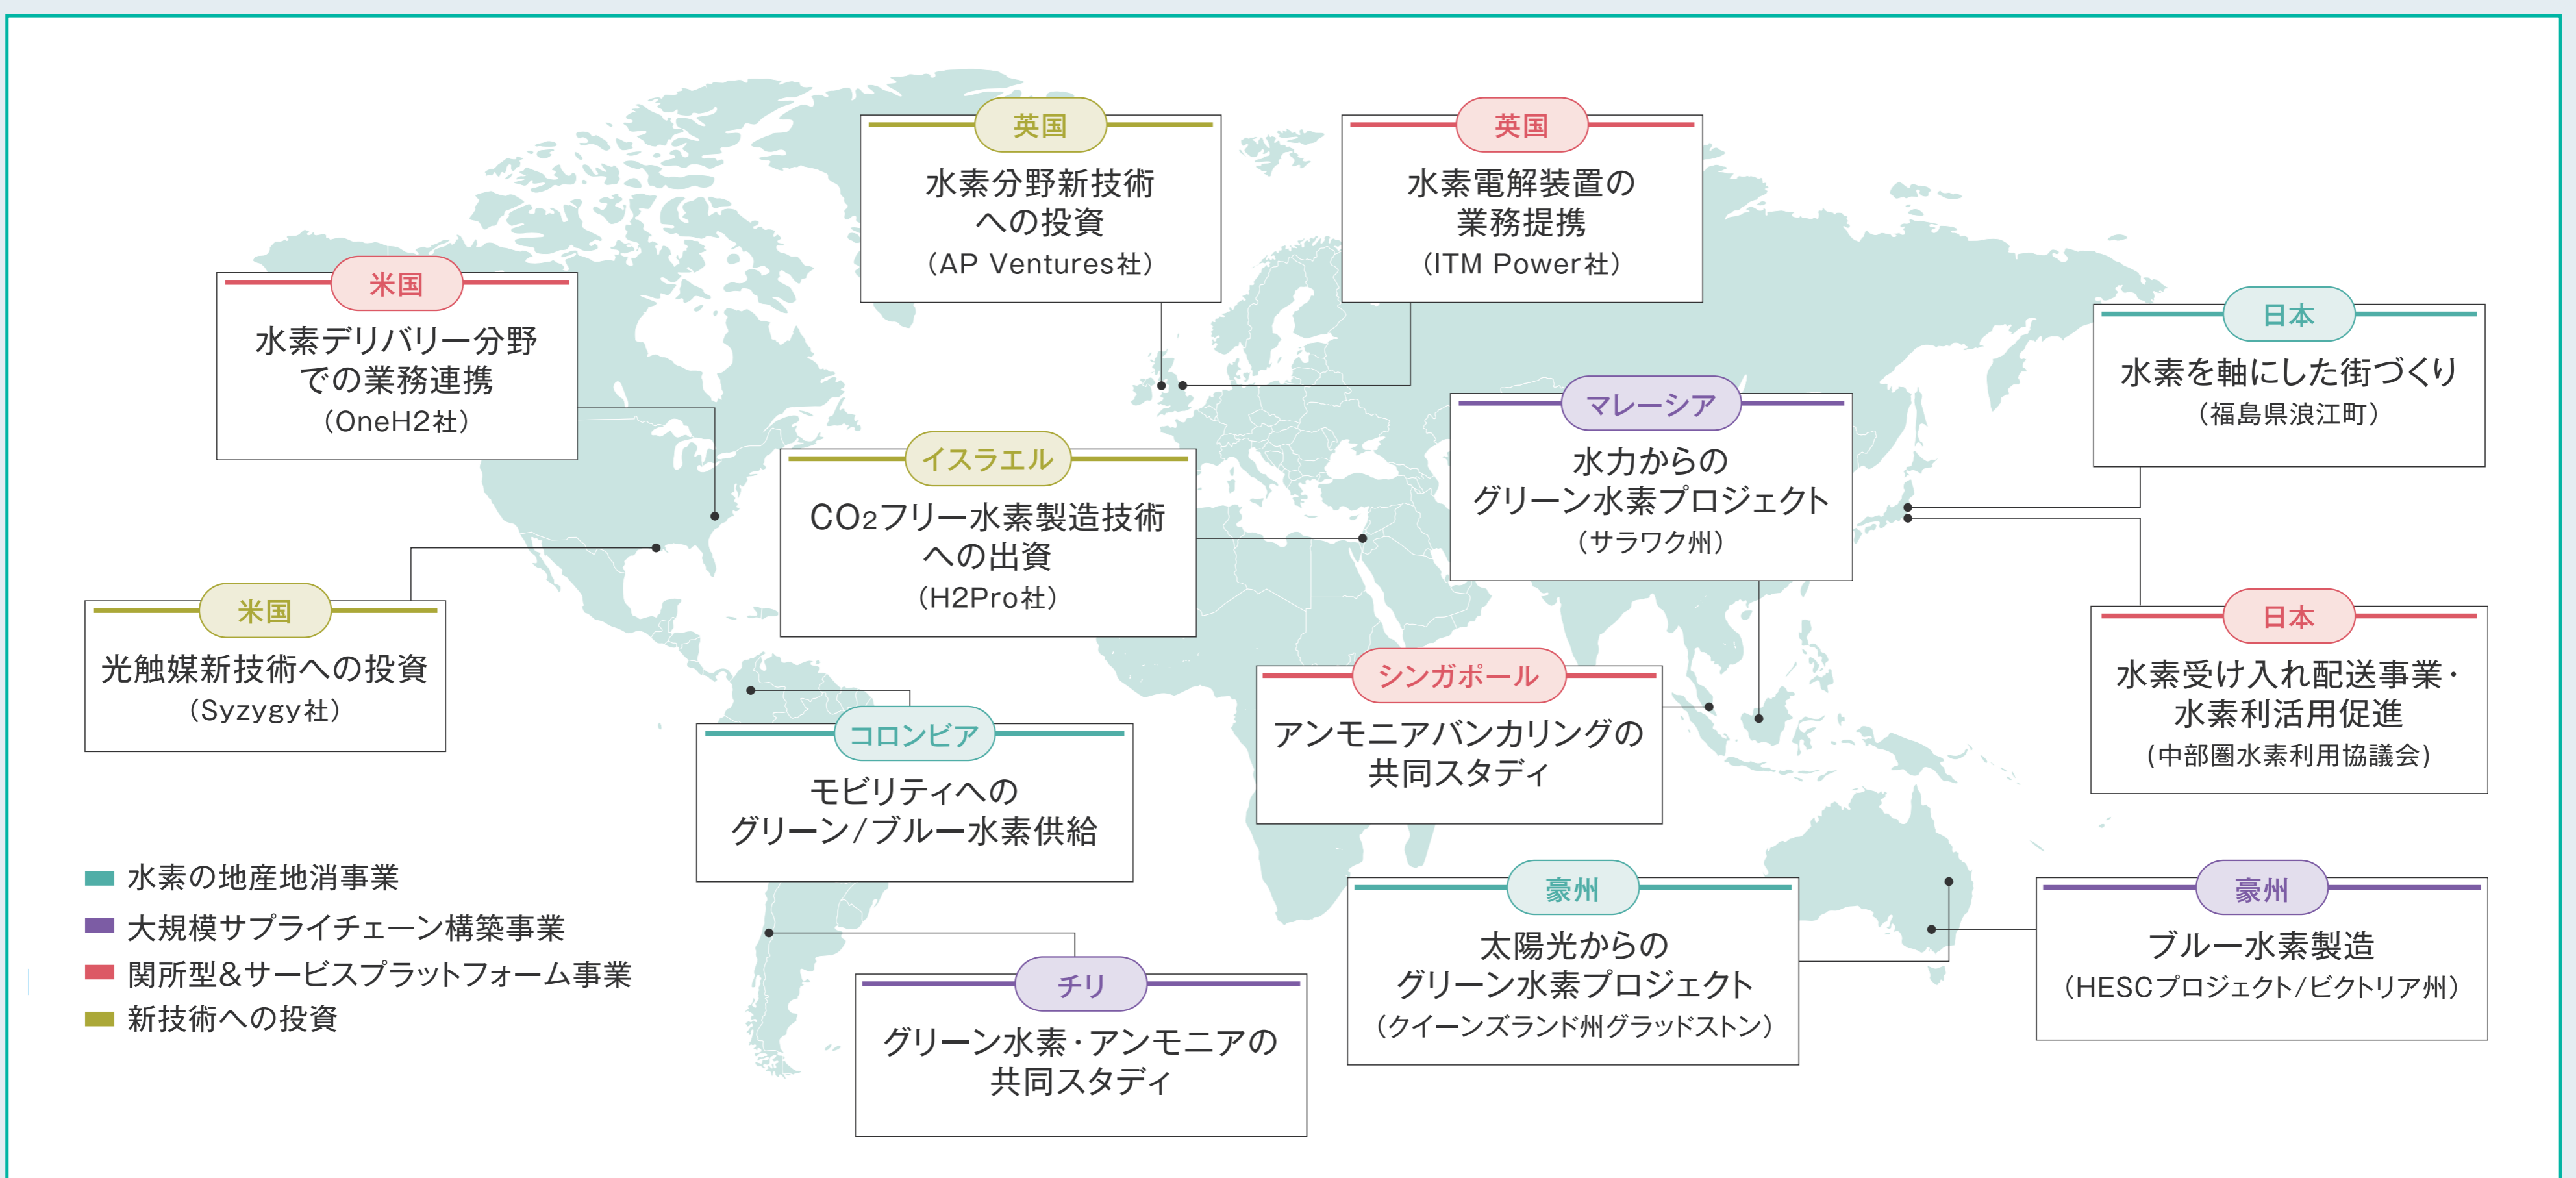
英国
水素分野新技術への投資
（AP Ventures社）

英国
水素電解装置の業務提携
（ITM Power社）

米国
水素デリバリー分野での業務連携
（OneH2社）

日本
水素を軸にした街づくり
（福島県浪江町）

マレーシア
水力からのグリーン水素プロジェクト
（サラワク州）

イスラエル
$CO_2$フリー水素製造技術への出資
（H2Pro社）

米国
光触媒新技術への投資
（Syzygy社）

日本
水素受け入れ配送事業・水素利活用促進
（中部圏水素利用協議会）

シンガポール
アンモニアバンカリングの共同スタディ

コロンビア
モビリティへのグリーン/ブルー水素供給

水素の地産地消事業
大規模サプライチェーン構築事業
関所型&サービスプラットフォーム事業
新技術への投資

豪州
太陽光からのグリーン水素プロジェクト
（クイーンズランド州グラッドストン）

豪州
ブルー水素製造
（HESCプロジェクト/ビクトリア州）

チリ
グリーン水素・アンモニアの共同スタディ